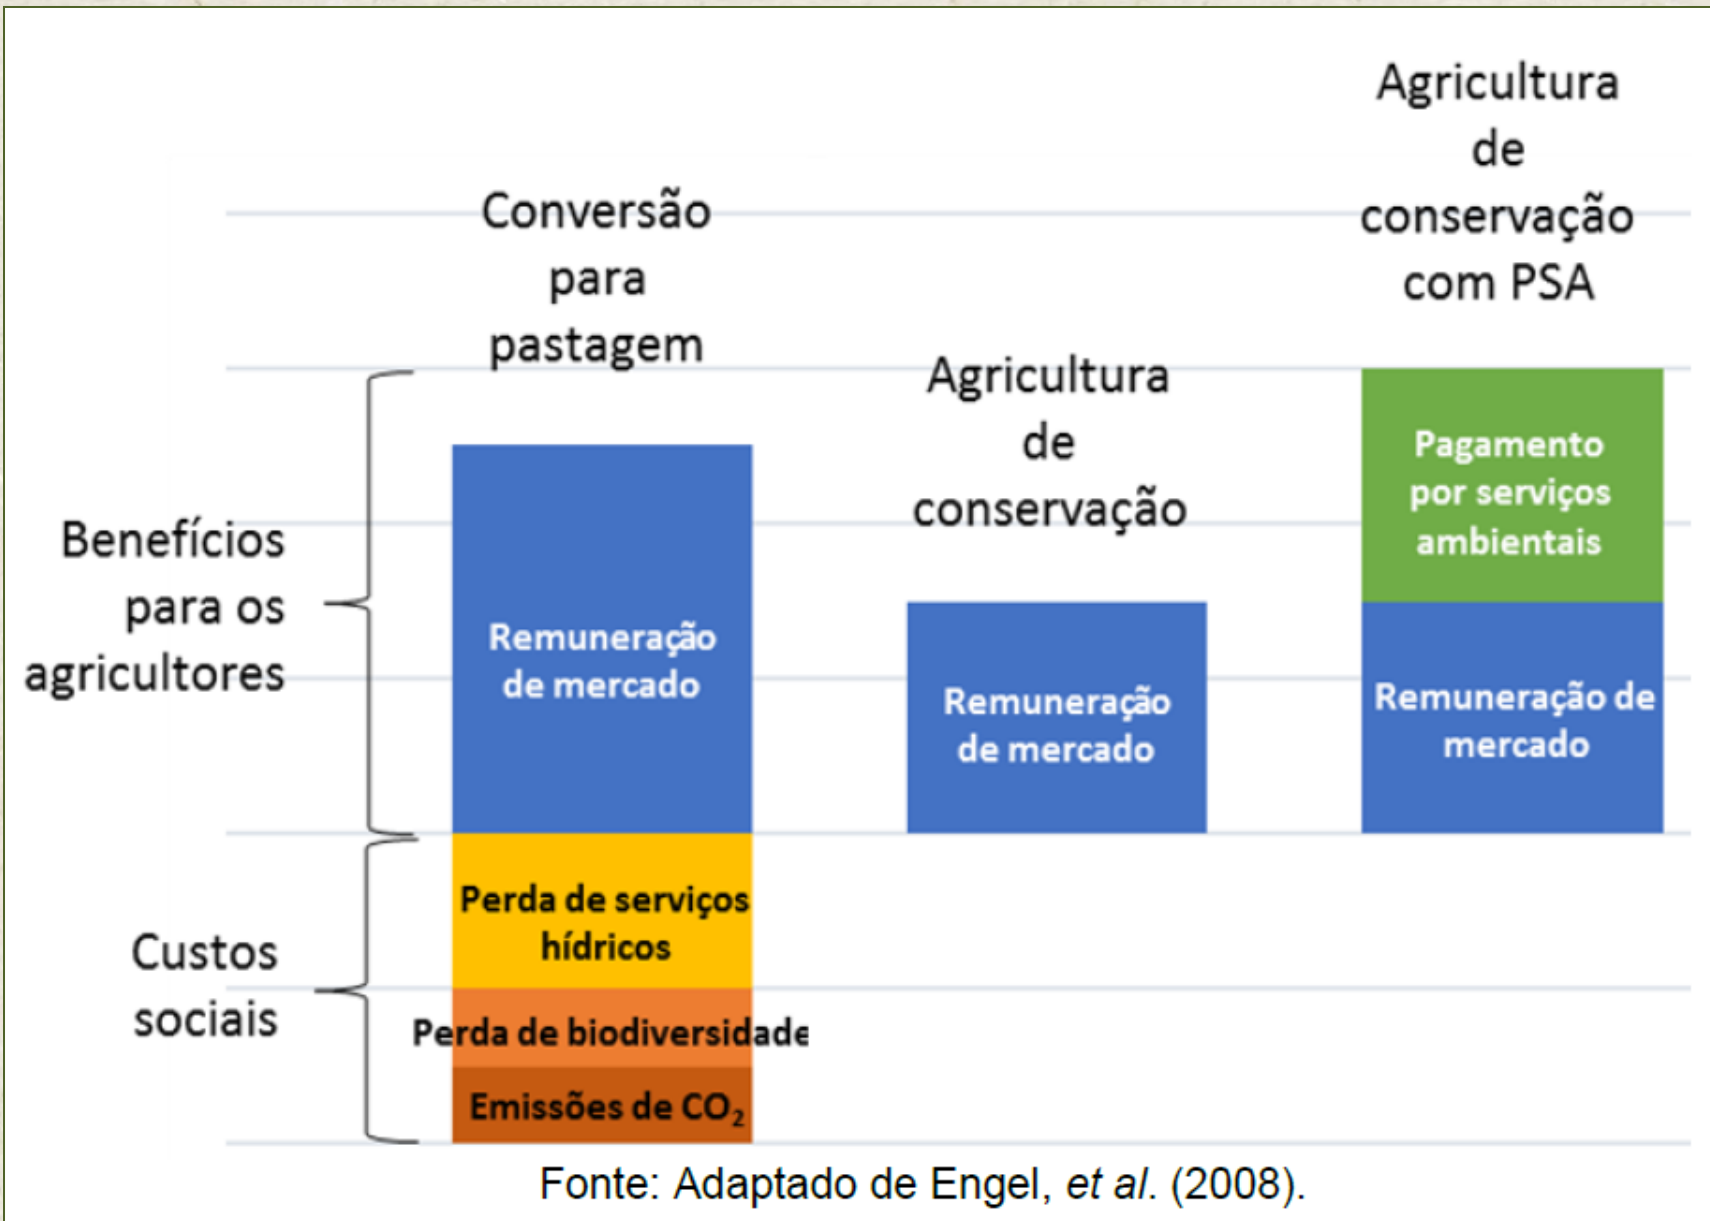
Conversão para pastagem

Agricultura de conservação

Agricultura de conservação com PSA

Benefícios para os agricultores

Custos sociais

Remuneração de mercado

Perda de serviços hídricos

Perda de biodiversidade

Emissões de $CO_2$

Remuneração de mercado

Pagamento por serviços ambientais

Remuneração de mercado

Fonte: Adaptado de Engel, *et al.* (2008).